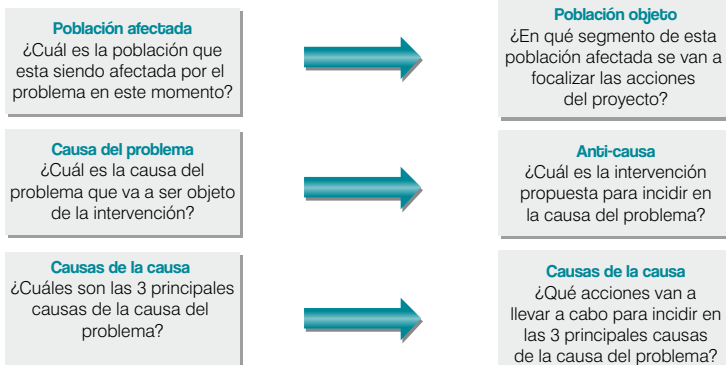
Población afectada
¿Cuál es la población que esta siendo afectada por el problema en este momento?

Población objeto
¿En qué segmento de esta población afectada se van a focalizar las acciones del proyecto?

Causa del problema
¿Cuál es la causa del problema que va a ser objeto de la intervención?

Anti-causa
¿Cuál es la intervención propuesta para incidir en la causa del problema?

Causas de la causa
¿Cuáles son las 3 principales causas de la causa del problema?

Causas de la causa
¿Qué acciones van a llevar a cabo para incidir en las 3 principales causas de la causa del problema?